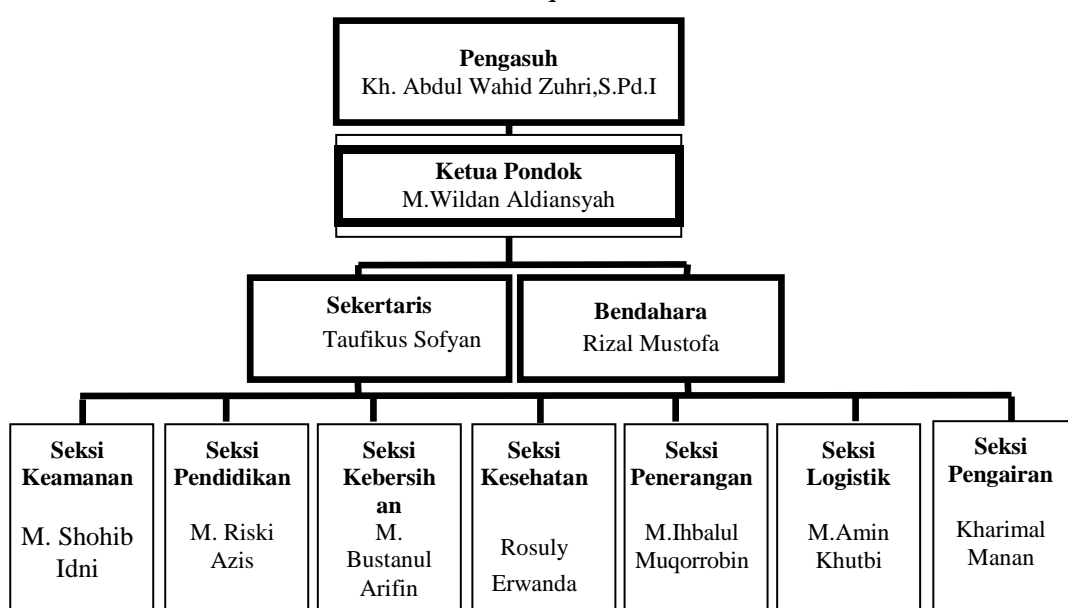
Pengasuh
Kh. Abdul Wahid Zuhri,S.Pd.I

Ketua Pondok
M.Wildan Aldiansyah

Sekertaris
Taufikus Sofyan

Bendahara
Rizal Mustofa

Seksi Keamanan
M. Shohib Idni

Seksi Pendidikan
M. Riski Azis

Seksi Kebersihan
M. Bustanul Arifin

Seksi Kesehatan
Rosuly Erwanda

Seksi Penerangan
M.Ihbalul Muqorrobin

Seksi Logistik
M.Amin Khutbi

Seksi Pengairan
Kharimal Manan